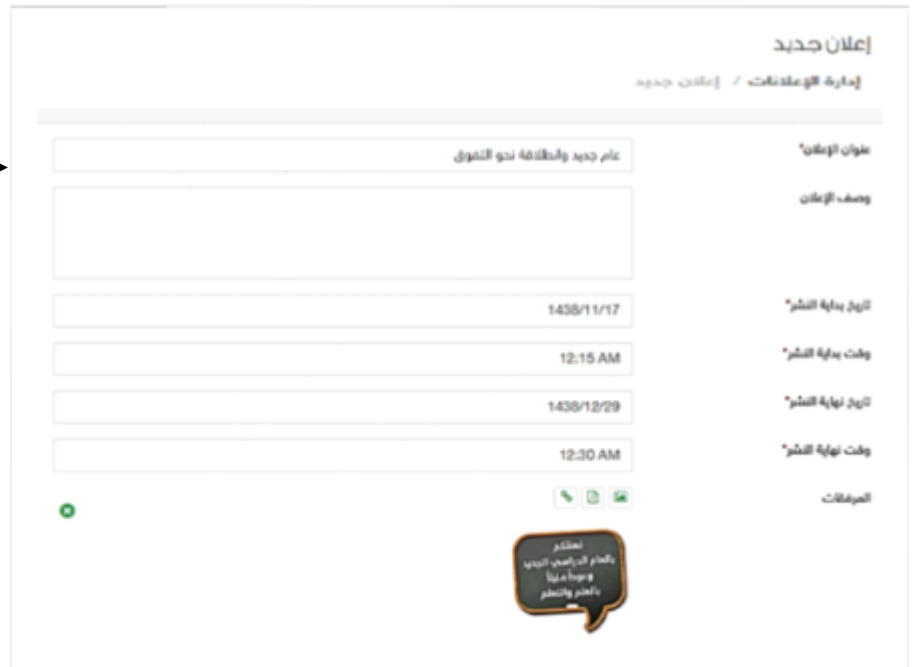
إعلان جديد

إدارة الإعلانات / إعلان جديد

عنوان الإعلان*
عام جديد والطلاقة نحو التفوق

وصف الإعلان

تاريخ بداية النشر*
1438/11/17

وقت بداية النشر*
12:15 AM

تاريخ نهاية النشر*
1438/12/29

وقت نهاية النشر*
12:30 AM

المرفقات

نهنئكم بالعام الدراسي الجديد ونتمنى عاماً حافلاً بالعلم والتعلم